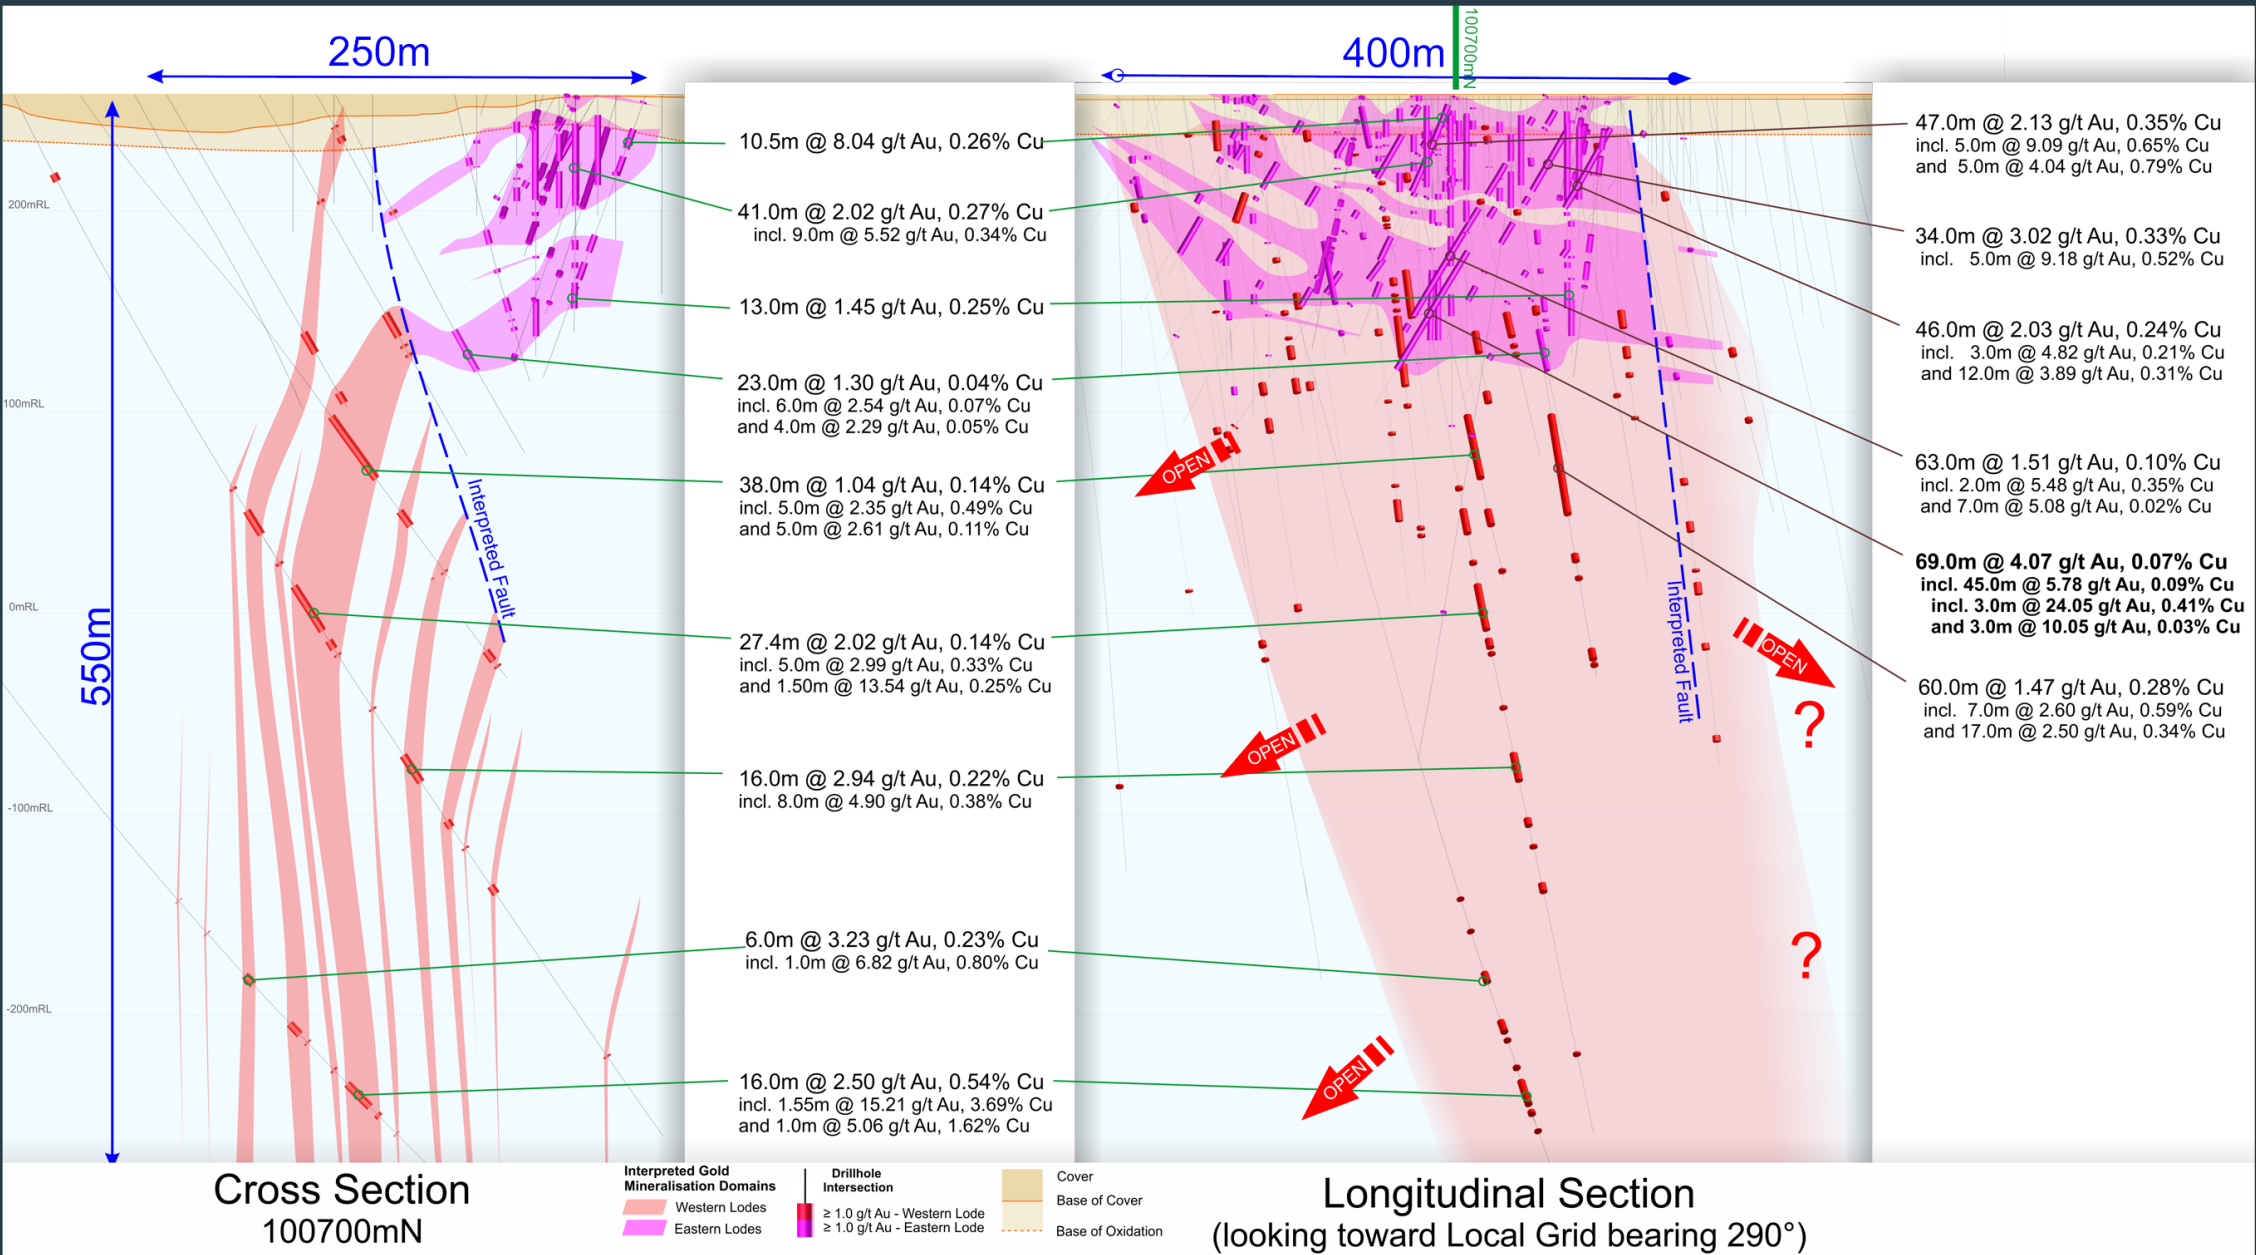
250m

400m

100700mN

200mRL

100mRL

0mRL

-100mRL

-200mRL

550m

Interpreted Fault

Interpreted Fault

10.5m @ 8.04 g/t Au, 0.26% Cu

41.0m @ 2.02 g/t Au, 0.27% Cu
incl. 9.0m @ 5.52 g/t Au, 0.34% Cu

13.0m @ 1.45 g/t Au, 0.25% Cu

23.0m @ 1.30 g/t Au, 0.04% Cu
incl. 6.0m @ 2.54 g/t Au, 0.07% Cu
and 4.0m @ 2.29 g/t Au, 0.05% Cu

38.0m @ 1.04 g/t Au, 0.14% Cu
incl. 5.0m @ 2.35 g/t Au, 0.49% Cu
and 5.0m @ 2.61 g/t Au, 0.11% Cu

27.4m @ 2.02 g/t Au, 0.14% Cu
incl. 5.0m @ 2.99 g/t Au, 0.33% Cu
and 1.50m @ 13.54 g/t Au, 0.25% Cu

16.0m @ 2.94 g/t Au, 0.22% Cu
incl. 8.0m @ 4.90 g/t Au, 0.38% Cu

6.0m @ 3.23 g/t Au, 0.23% Cu
incl. 1.0m @ 6.82 g/t Au, 0.80% Cu

16.0m @ 2.50 g/t Au, 0.54% Cu
incl. 1.55m @ 15.21 g/t Au, 3.69% Cu
and 1.0m @ 5.06 g/t Au, 1.62% Cu

47.0m @ 2.13 g/t Au, 0.35% Cu
incl. 5.0m @ 9.09 g/t Au, 0.65% Cu
and 5.0m @ 4.04 g/t Au, 0.79% Cu

34.0m @ 3.02 g/t Au, 0.33% Cu
incl. 5.0m @ 9.18 g/t Au, 0.52% Cu

46.0m @ 2.03 g/t Au, 0.24% Cu
incl. 3.0m @ 4.82 g/t Au, 0.21% Cu
and 12.0m @ 3.89 g/t Au, 0.31% Cu

63.0m @ 1.51 g/t Au, 0.10% Cu
incl. 2.0m @ 5.48 g/t Au, 0.35% Cu
and 7.0m @ 5.08 g/t Au, 0.02% Cu

69.0m @ 4.07 g/t Au, 0.07% Cu
incl. 45.0m @ 5.78 g/t Au, 0.09% Cu
incl. 3.0m @ 24.05 g/t Au, 0.41% Cu
and 3.0m @ 10.05 g/t Au, 0.03% Cu

60.0m @ 1.47 g/t Au, 0.28% Cu
incl. 7.0m @ 2.60 g/t Au, 0.59% Cu
and 17.0m @ 2.50 g/t Au, 0.34% Cu

OPEN

OPEN

OPEN

OPEN

?

?

Cross Section
100700mN

Interpreted Gold Mineralisation Domains
Western Lodes
Eastern Lodes

Drillhole Intersection
≥ 1.0 g/t Au - Western Lode
≥ 1.0 g/t Au - Eastern Lode

Cover
Base of Cover
Base of Oxidation

Longitudinal Section
(looking toward Local Grid bearing 290°)